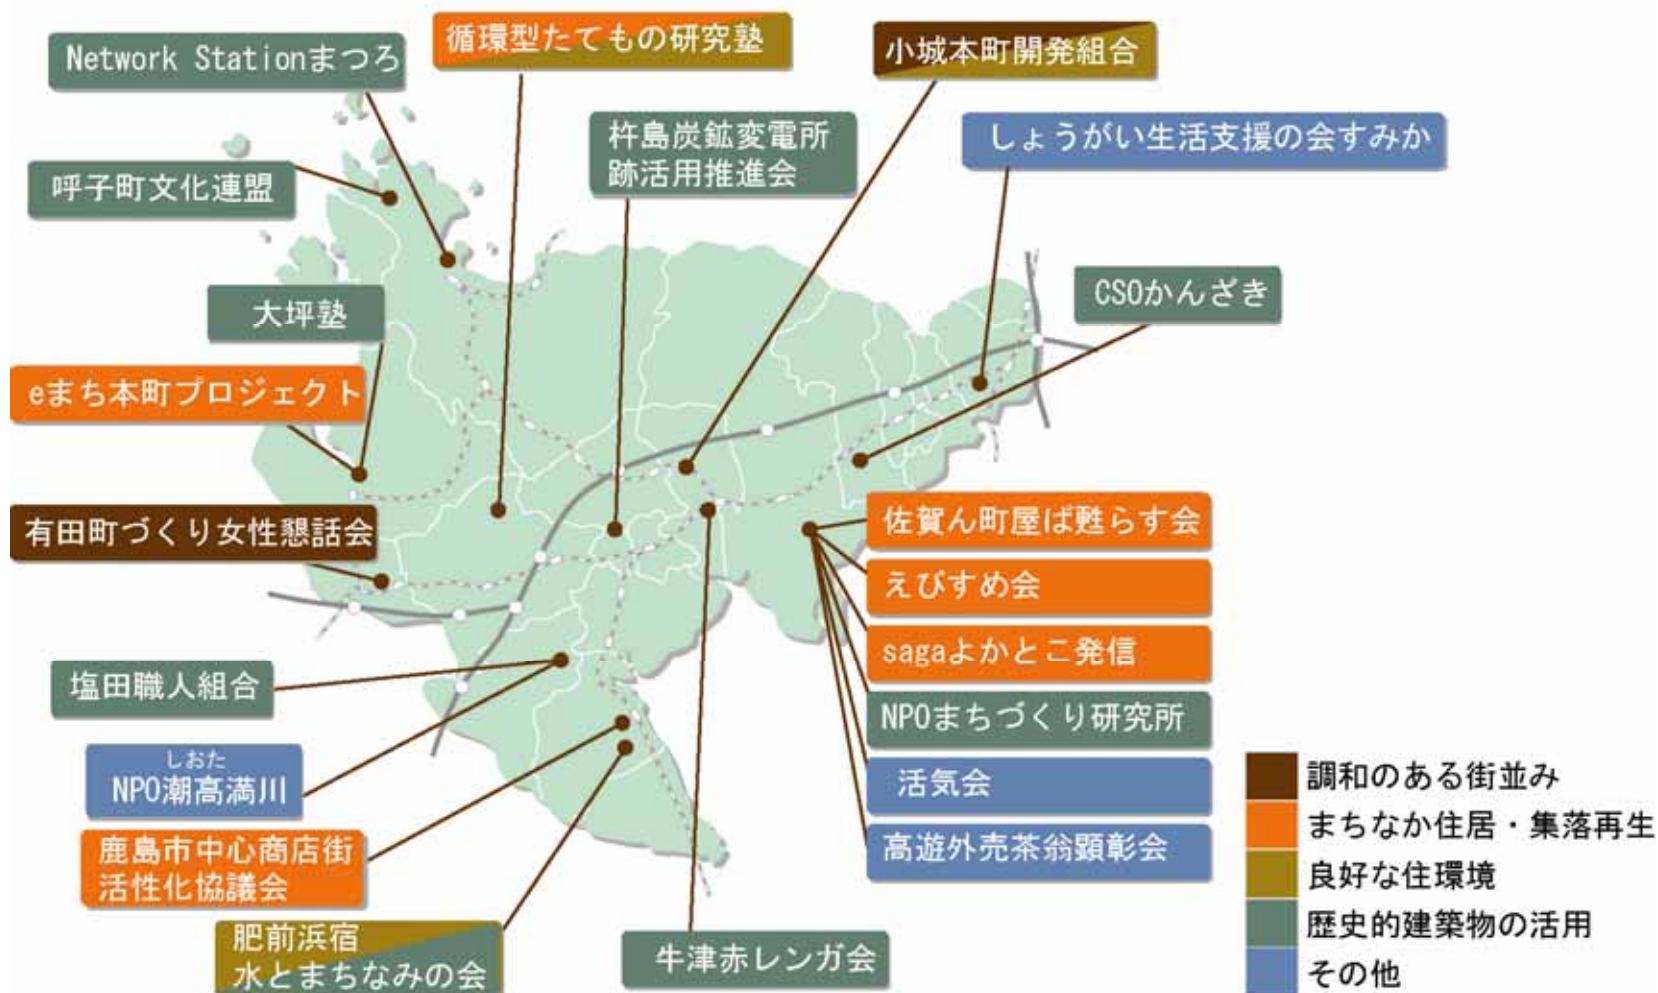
Network Stationまつろ

循環型たてもの研究塾

小城本町開発組合

杵島炭鉱変電所跡活用推進会

しょうがい生活支援の会すみか

呼子町文化連盟

大坪塾

eまち本町プロジェクト

CSOかんざき

有田町づくり女性懇話会

佐賀ん町屋ば甦らす会

えびすめ会

sagaよかとこ発信

NPOまちづくり研究所

活気会

高遊外売茶翁顕彰会

塩田職人組合

しおた
NPO潮高満川

鹿島市中心商店街活性化協議会

肥前浜宿
水とまちなみの会

牛津赤レンガ会

調和のある街並み
まちなか住居・集落再生
良好な住環境
歴史的建築物の活用
その他